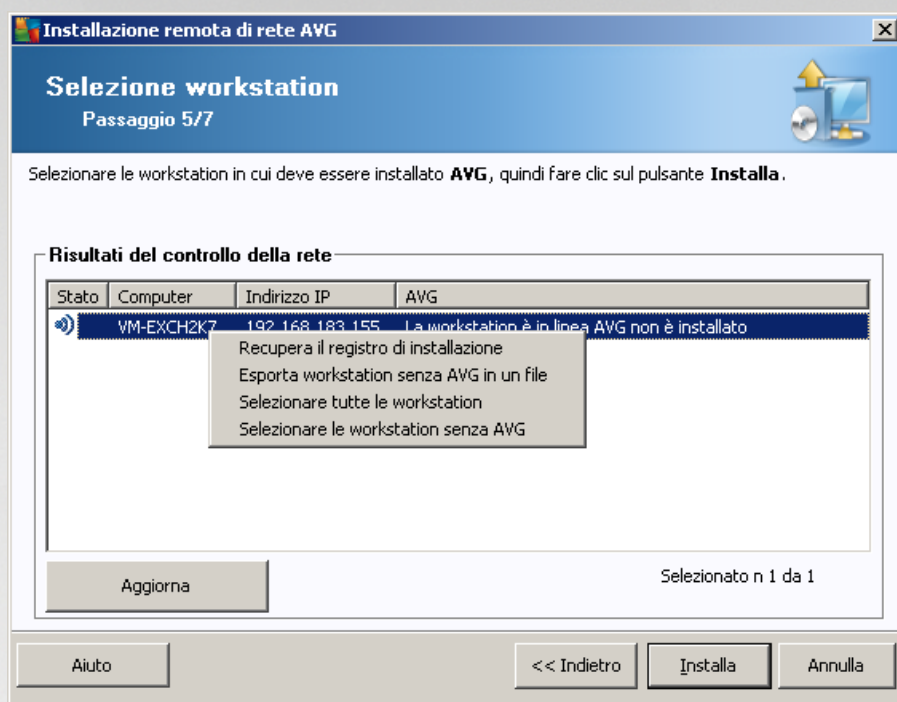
Installazione remota di rete AVG

Selezione workstation
Passaggio 5/7

Selezionare le workstation in cui deve essere installato **AVG**, quindi fare clic sul pulsante **Installa**.

Risultati del controllo della rete

| Stato | Computer | Indirizzo IP | AVG |
|---|---|---|---|
| | VM-EXCH2K7 | 192.168.183.155 | La workstation è in linea AVG non è installato |

Recupera il registro di installazione
Esporta workstation senza AVG in un file
Selezionare tutte le workstation
Selezionare le workstation senza AVG

Aggiorna

Selezionato n 1 da 1

Aiuto

<< Indietro

Installa

Annulla